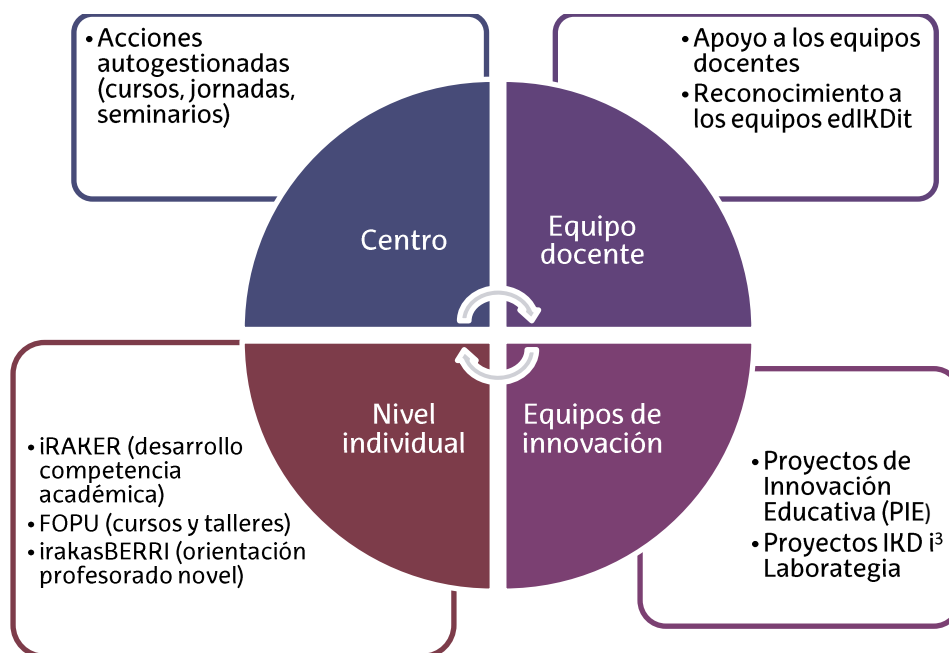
• Acciones autogestionadas (cursos, jornadas, seminarios)

• Apoyo a los equipos docentes
• Reconocimiento a los equipos edIKDit

Centro

Equipo docente

Nivel individual

Equipos de innovación

• iRAKER (desarrollo competencia académica)
• FOPU (cursos y talleres)
• irakasBERRI (orientación profesorado novel)

• Proyectos de Innovación Educativa (PIE)
• Proyectos IKD i$^3$ Laborategia